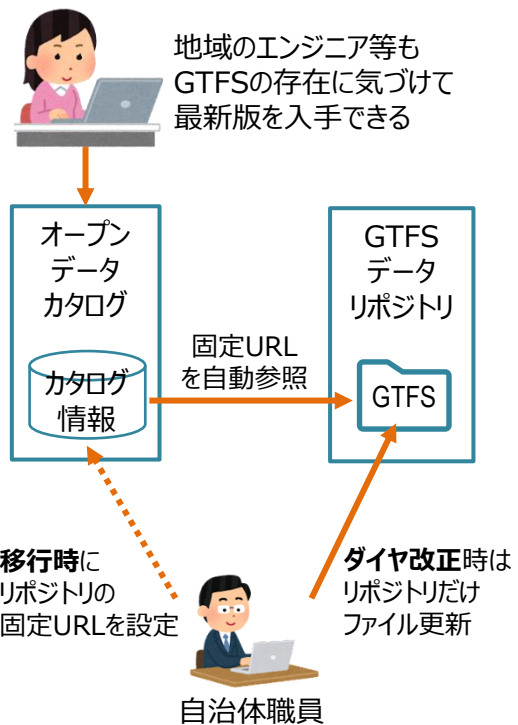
地域のエンジニア等も
GTFSの存在に気づけて
最新版を入手できる

オープン
データ
カタログ

カタログ
情報

固定URL
を自動参照

GTFS
データ
リポジトリ

GTFS

移行時に
リポジトリの
固定URLを設定

ダイヤ改正時は
リポジトリだけ
ファイル更新

自治体職員